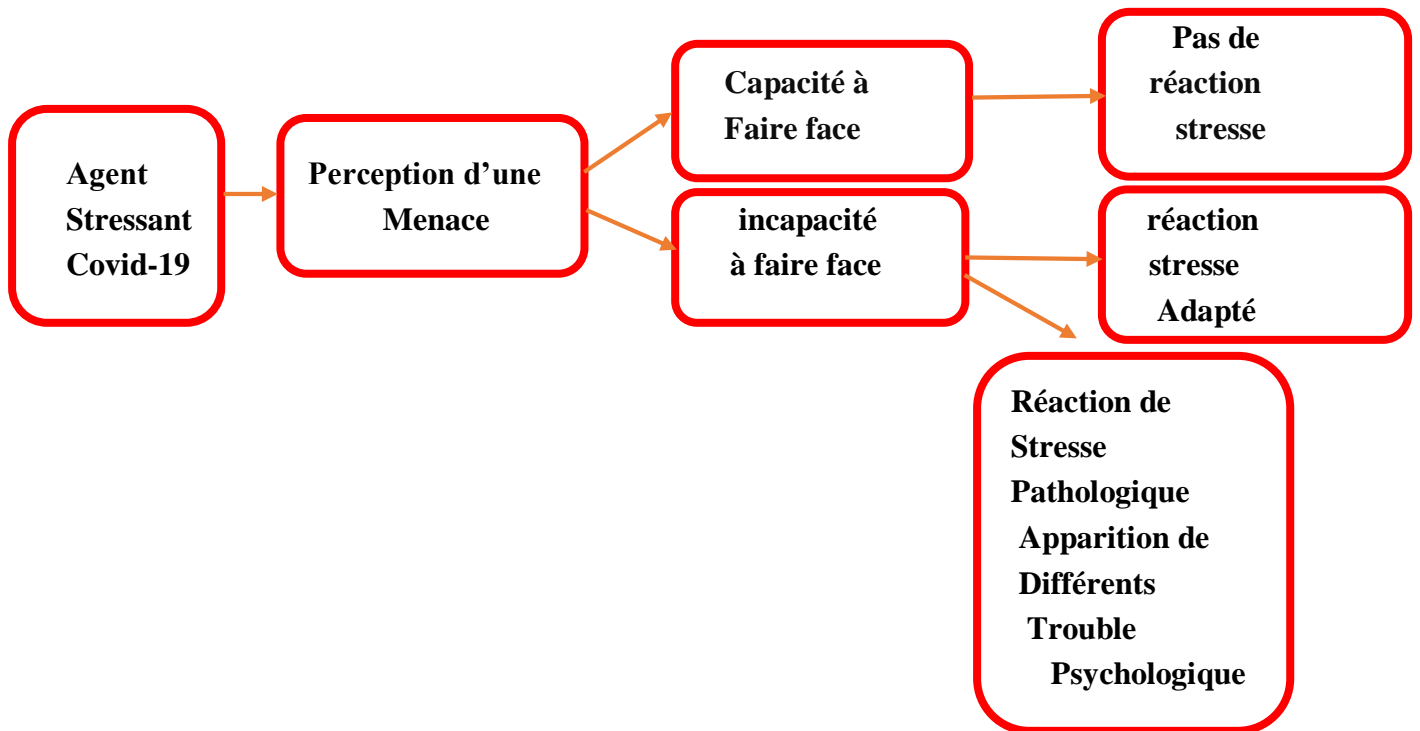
Agent Stressant Covid-19

Perception d’une Menace

Capacité à Faire face

Pas de réaction stresse

incapacité à faire face

réaction stresse Adapté

Réaction de Stresse Pathologique Apparition de Différents Trouble Psychologique